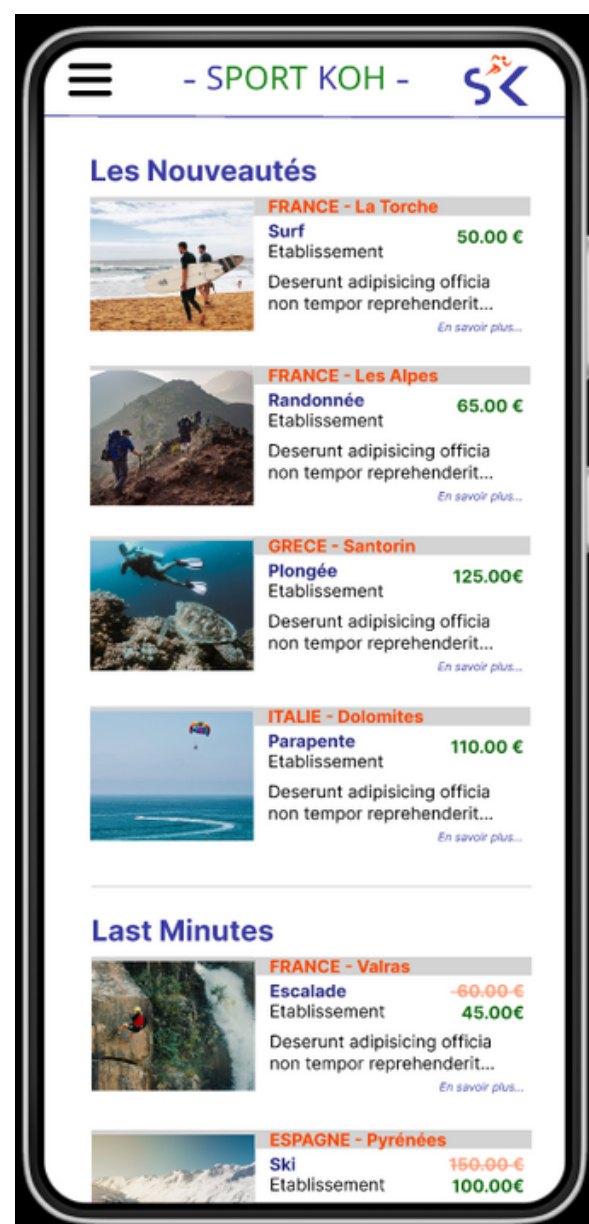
- SPORT KOH -

SK

Les Nouveautés

FRANCE - La Torche
Surf
Etablissement
50.00 €
Deserunt adipisicing officia non tempor reprehenderit...
En savoir plus...

FRANCE - Les Alpes
Randonnée
Etablissement
65.00 €
Deserunt adipisicing officia non tempor reprehenderit...
En savoir plus...

GRECE - Santorin
Plongée
Etablissement
125.00€
Deserunt adipisicing officia non tempor reprehenderit...
En savoir plus...

ITALIE - Dolomites
Parapente
Etablissement
110.00 €
Deserunt adipisicing officia non tempor reprehenderit...
En savoir plus...

Last Minutes

FRANCE - Valras
Escalade
Etablissement
60.00 €
45.00€
Deserunt adipisicing officia non tempor reprehenderit...
En savoir plus...

ESPAGNE - Pyrénées
Ski
Etablissement
150.00 €
100.00€